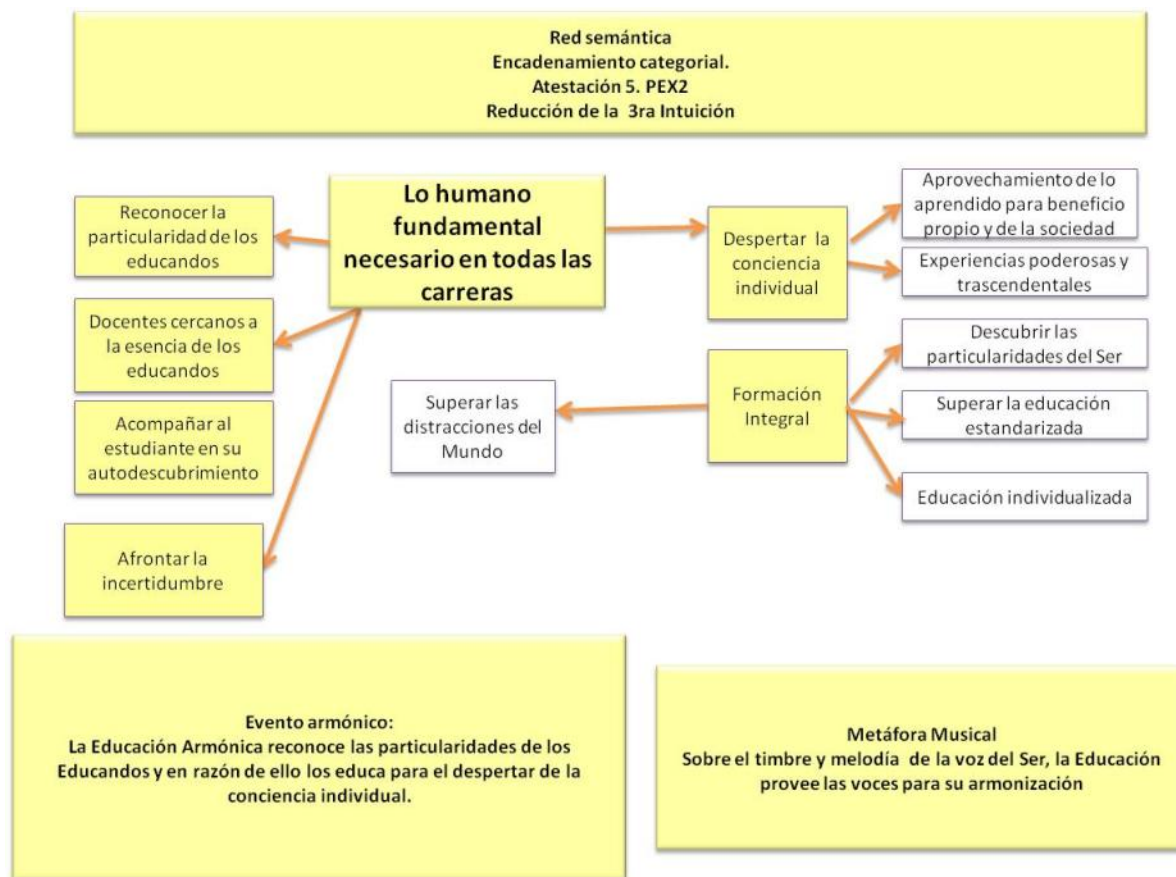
Red semántica
Encadenamiento categorial.
Atestación 5. PEX2
Reducción de la 3ra Intuición

Lo humano fundamental necesario en todas las carreras

Reconocer la particularidad de los educandos

Docentes cercanos a la esencia de los educandos

Acompañar al estudiante en su autodescubrimiento

Afrontar la incertidumbre

Despertar la conciencia individual

Aprovechamiento de lo aprendido para beneficio propio y de la sociedad

Experiencias poderosas y trascendentales

Superar las distracciones del Mundo

Formación Integral

Descubrir las particularidades del Ser

Superar la educación estandarizada

Educación individualizada

Evento armónico:
La Educación Armónica reconoce las particularidades de los Educandos y en razón de ello los educa para el despertar de la conciencia individual.

Metáfora Musical
Sobre el timbre y melodía de la voz del Ser, la Educación provee las voces para su armonización